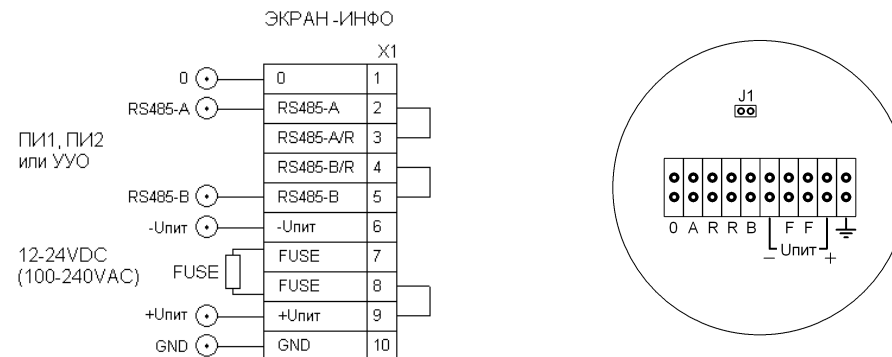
ЭКРАН-ИНФО

X1

| | |
|---|---|
| 0 | 1 |
| RS485-A | 2 |
| RS485-A/R | 3 |
| RS485-B/R | 4 |
| RS485-B | 5 |
| -Uпит | 6 |
| FUSE | 7 |
| FUSE | 8 |
| +Uпит | 9 |
| GND | 10 |

0

RS485-A

ПИ1, ПИ2 или УУО

RS485-B

-Uпит

12-24VDC (100-240VAC)

FUSE

+Uпит

GND

J1

0 A R R B F F

– Uпит +